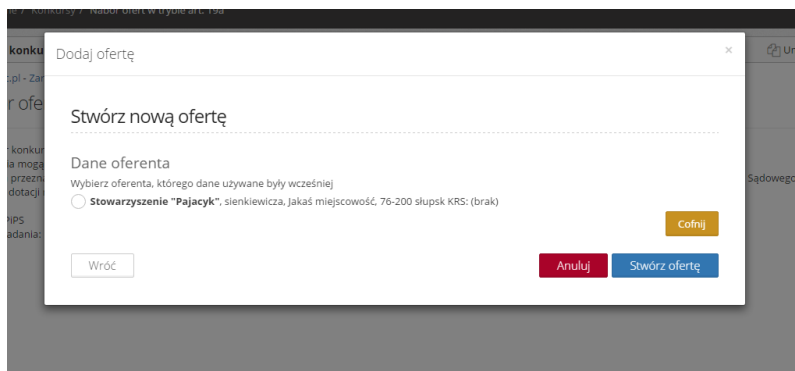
e / Konkursy / Nabór ofert w trybie art. 19a

konku

Un

.pl - Za

r ofe

konkur

a mogą

przezna

dotacji

PiPS

adania:

Sądowego

Dodaj ofertę

×

Stwórz nową ofertę

Dane oferenta

Wybierz oferenta, którego dane używane były wcześniej

**Stowarzyszenie "Pajacyk"**, sienkiewicza, Jakaś miejscowość, 76-200 słupsk KRS: (brak)

Cofnij

Wróć

Anuluj

Stwórz ofertę